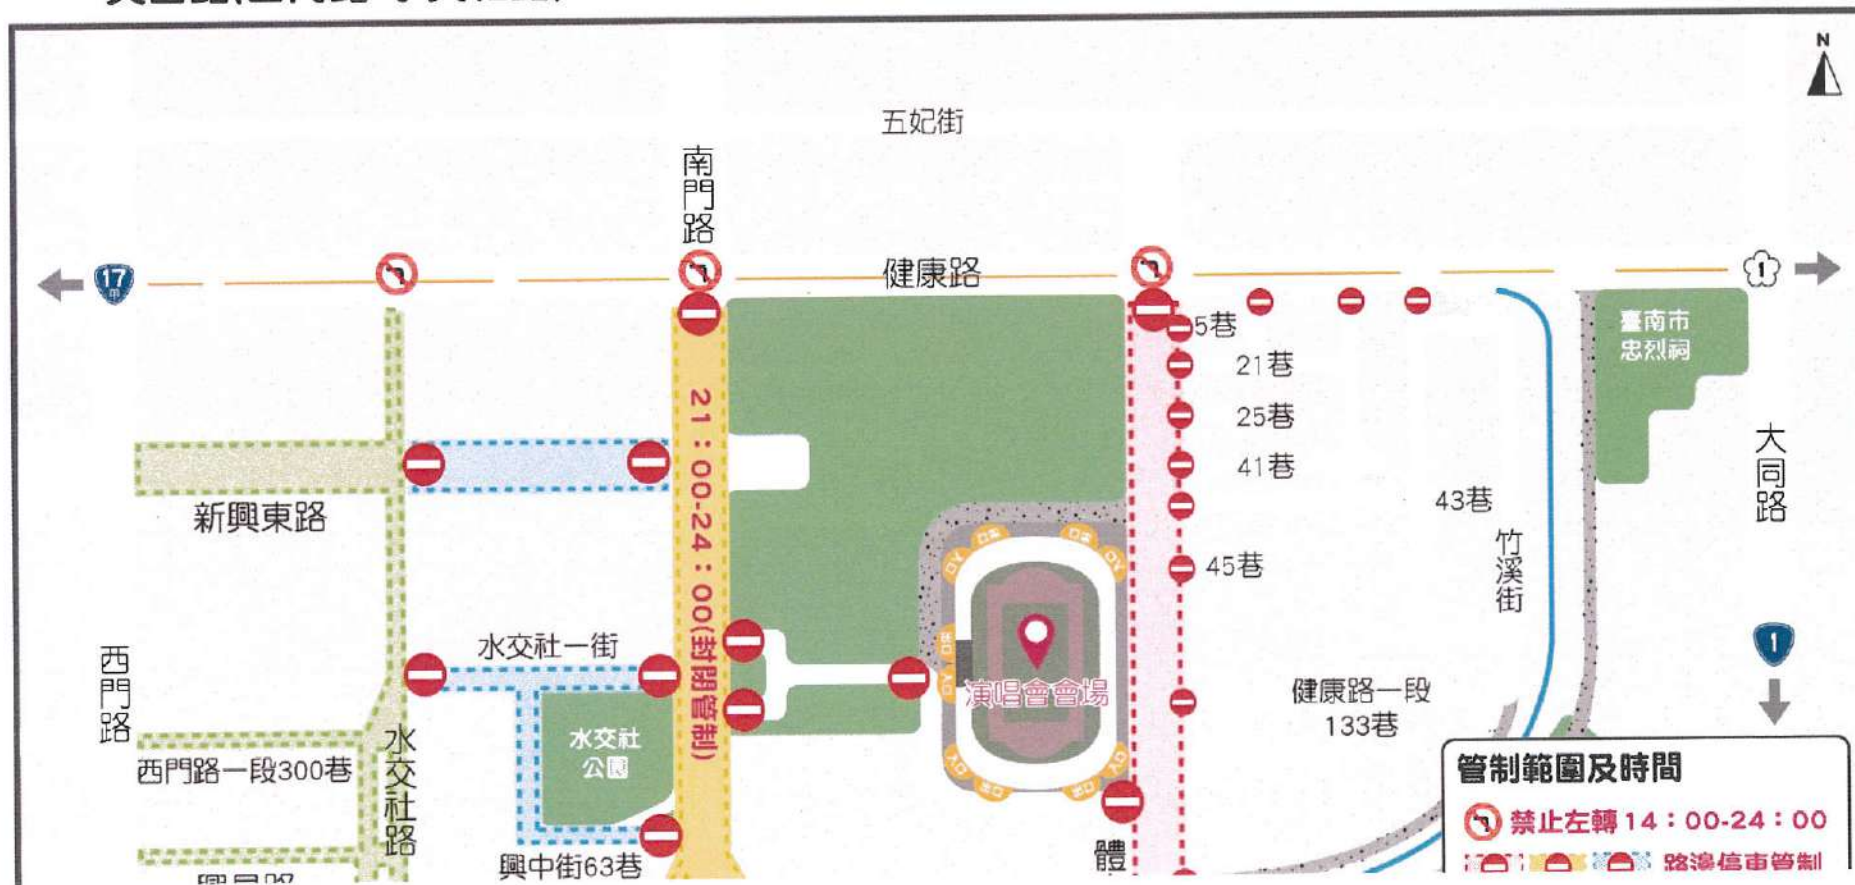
N

五妃街

南門路

健康路

17

1

5巷

21巷

25巷

41巷

45巷

43巷

臺南市忠烈祠

大同路

竹溪街

新興東路

21：00-24：00(封閉管制)

水交社一街

西門路

水交社公園

西門路一段300巷

水交社路

興中街63巷

演唱會會場

健康路一段133巷

1

體

管制範圍及時間

禁止左轉 14：00-24：00

路邊停車管制

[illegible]